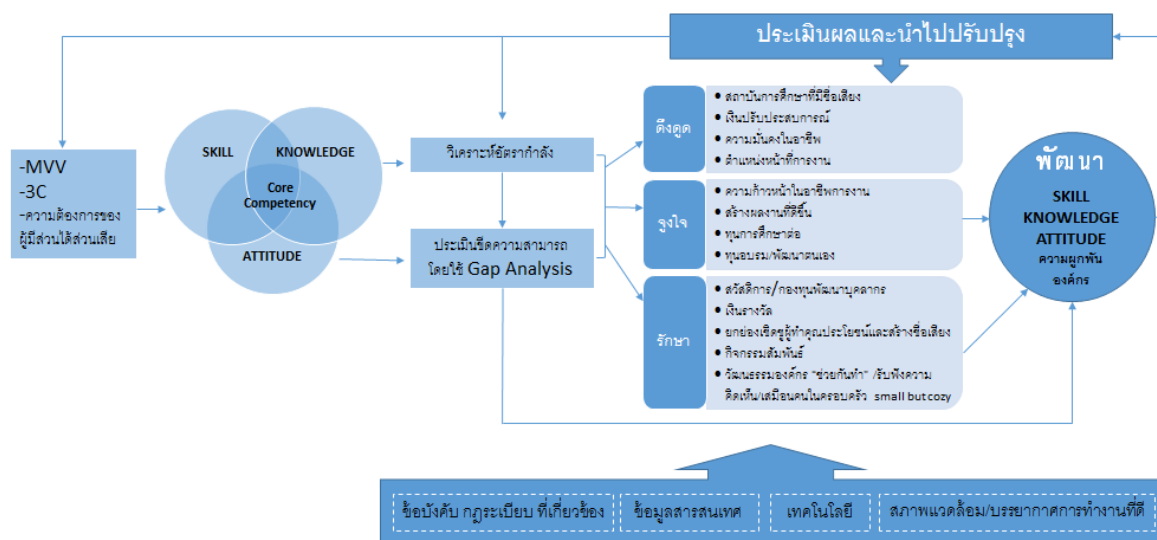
ประเมินผลและนำไปปรับปรุง

-MVV
-3C
-ความต้องการของผู้มีส่วนได้ส่วนเสีย

SKILL
KNOWLEDGE
Core Competency
ATTITUDE

วิเคราะห์อัตรากำลัง

ประเมินขีดความสามารถ โดยใช้ Gap Analysis

ดึงดูด
• สถาบันการศึกษาที่มีชื่อเสียง
• เงินปรับประสบการณ์
• ความมั่นคงในอาชีพ
• ตำแหน่งหน้าที่การงาน

จูงใจ
• ความก้าวหน้าในอาชีพการงาน
• สร้างผลงานที่ดีขึ้น
• ทุนการศึกษาต่อ
• ทุนอบรม/พัฒนาตนเอง

รักษา
• สวัสดิการ/กองทุนพัฒนาบุคลากร
• เงินรางวัล
• ยกย่องเชิดชูผู้ทำคุณประโยชน์และสร้างชื่อเสียง
• กิจกรรมสัมพันธ์
• วัฒนธรรมองค์กร "ช่วยกันทำ" /รับฟังความคิดเห็น/เสมือนคนในครอบครัว small but cozy

พัฒนา
SKILL
KNOWLEDGE
ATTITUDE
ความผูกพันองค์กร

ข้อบังคับ กฎระเบียบ ที่เกี่ยวข้อง
ข้อมูลสารสนเทศ
เทคโนโลยี
สภาพแวดล้อม/บรรยากาศการทำงานที่ดี